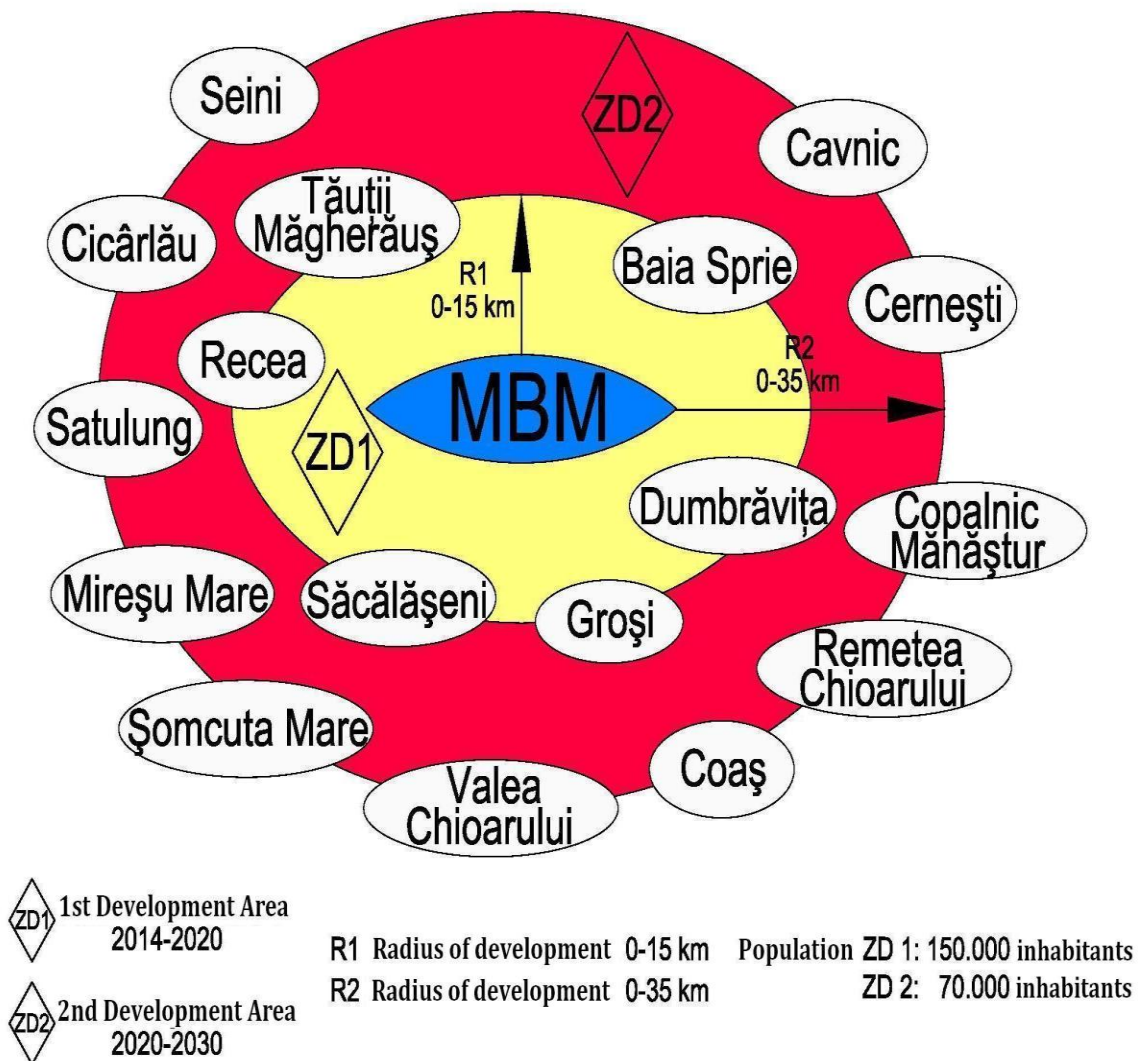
Seini

ZD2

Cavnic

Cicârlău

Tăuții Măgherăuș

Baia Sprie

R1
0-15 km

Cernești

Recea

R2
0-35 km

MBM

Satulung

ZD1

Dumbrăvița

Copalnic Mănăștur

Mireșu Mare

Săcălășeni

Groși

Remetea Chioarului

Șomcuta Mare

Coaș

Valea Chioarului

ZD1 1st Development Area 2014-2020

ZD2 2nd Development Area 2020-2030

R1 Radius of development 0-15 km
R2 Radius of development 0-35 km

Population ZD 1: 150.000 inhabitants
ZD 2: 70.000 inhabitants